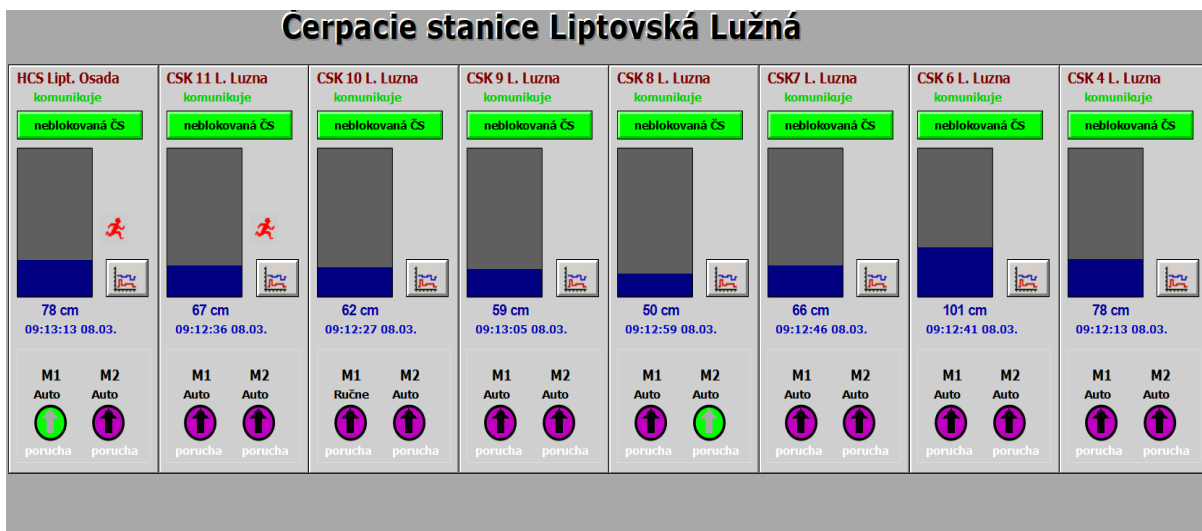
Čerpacie stanice Liptovská Lužná

HCS Lipt. Osada
komunikuje
neblokovaná ČS
78 cm
09:13:13 08.03.
M1 M2
Auto Auto
porucha porucha

CSK 11 L. Luzna
komunikuje
neblokovaná ČS
67 cm
09:12:36 08.03.
M1 M2
Auto Auto
porucha porucha

CSK 10 L. Luzna
komunikuje
neblokovaná ČS
62 cm
09:12:27 08.03.
M1 M2
Ručne Auto
porucha porucha

CSK 9 L. Luzna
komunikuje
neblokovaná ČS
59 cm
09:13:05 08.03.
M1 M2
Auto Auto
porucha porucha

CSK 8 L. Luzna
komunikuje
neblokovaná ČS
50 cm
09:12:59 08.03.
M1 M2
Auto Auto
porucha porucha

CSK7 L. Luzna
komunikuje
neblokovaná ČS
66 cm
09:12:46 08.03.
M1 M2
Auto Auto
porucha porucha

CSK 6 L. Luzna
komunikuje
neblokovaná ČS
101 cm
09:12:41 08.03.
M1 M2
Auto Auto
porucha porucha

CSK 4 L. Luzna
komunikuje
neblokovaná ČS
78 cm
09:12:13 08.03.
M1 M2
Auto Auto
porucha porucha